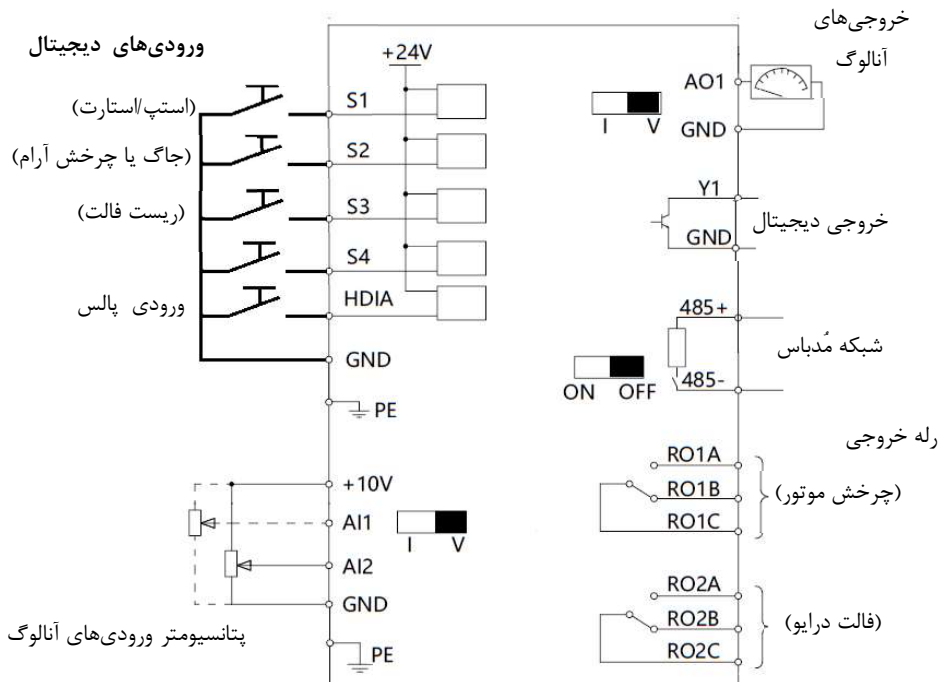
ورودی‌های دیجیتال

+24V

(استپ/استارت)
S1

(جاگ یا چرخش آرام)
S2

(ریست فالت)
S3

S4

ورودی پالس
HDIA

GND

PE

+10V
AI1
AI2
GND

I V

پتانسیومتر ورودی‌های آنالوگ

PE

خروجی‌های آنالوگ

AO1
GND

I V

Y1
GND
خروجی دیجیتال

485+
شبکه مُدباس
485-

ON OFF

رله خروجی

RO1A
RO1B
RO1C
(چرخش موتور)

RO2A
RO2B
RO2C
(فالت درایو)